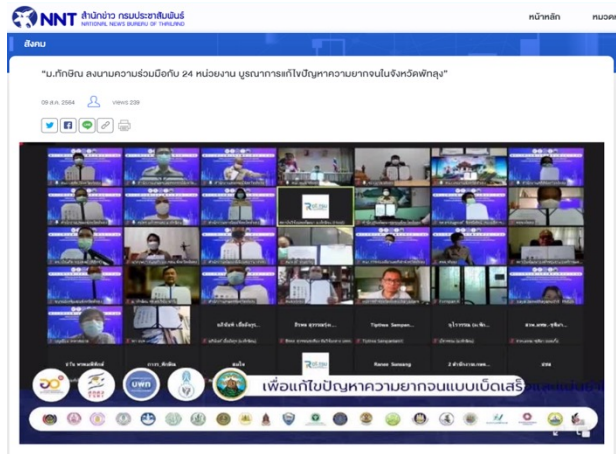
NNT สำนักข่าว กรมประชาสัมพันธ์
NATIONAL NEWS BUREAU OF THAILAND

หน้าหลัก

หมวด

สังคม

"ม.ทักษิณ ลงนามความร่วมมือกับ 24 หน่วยงาน บูรณาการแก้ไขปัญหาความยากจนในจังหวัดพัทลุง"

09 ส.ค. 2564

views 239

เพื่อแก้ไขปัญหาความยากจนแบบเบ็ดเสร็จ

บพท